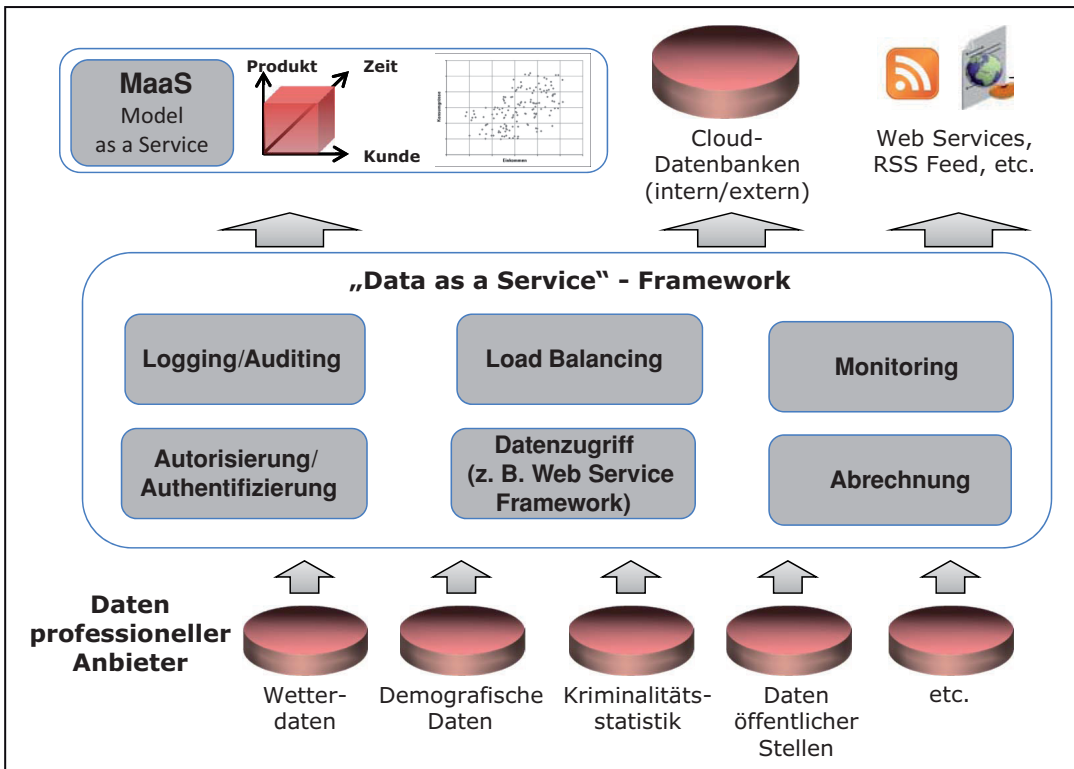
MaaS
Model as a Service

Produkt
Zeit
Kunde

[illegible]
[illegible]

Cloud-Datenbanken (intern/extern)

Web Services, RSS Feed, etc.

„Data as a Service“ - Framework

Logging/Auditing

Load Balancing

Monitoring

Autorisierung/ Authentifizierung

Datenzugriff (z. B. Web Service Framework)

Abrechnung

Daten professioneller Anbieter

Wetterdaten

Demografische Daten

Kriminalitätsstatistik

Daten öffentlicher Stellen

etc.